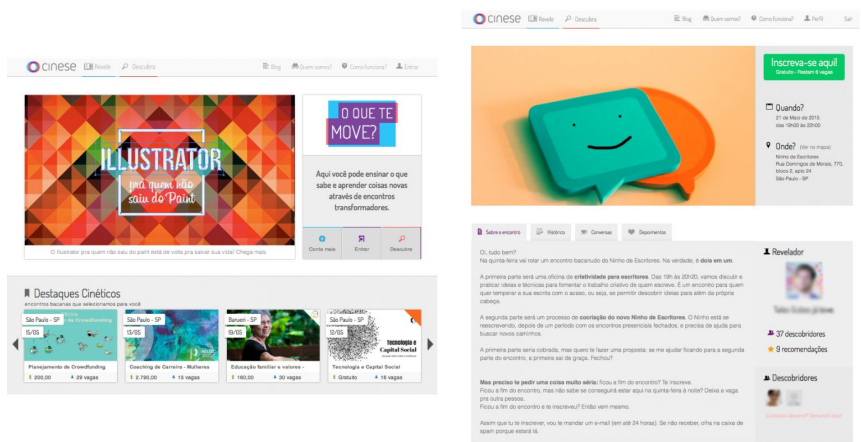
cinese Revele Descubra Blog Quem somos? Como funciona? Entrar

ILLUSTRATOR pra quem não saiu do Paint

O illustrator pra quem não saiu do paint está de volta pra salvar sua vida! Chega mais.

O QUE TE MOVE?

Aqui você pode ensinar o que sabe e aprender coisas novas através de encontros transformadores.

Conte mais Entrar Descubra

Destaques Cinéticos
encontros bacanas que selecionamos para você

São Paulo - SP 15/05 Planejamento de Crowdfunding $ 200,00 29 vagas

São Paulo - SP 13/05 Coaching de Carreira - Mulheres $ 2.790,00 15 vagas

Barueri - SP 19/05 Educação familiar e valores - $ 160,00 30 vagas

São Paulo - SP 12/05 Tecnologia e Capital Social Tecnologia e Capital Social Gratuito 18 vagas

cinese Revele Descubra Blog Quem somos? Como funciona? Perfil Sair

Inscreva-se aqui! Gratuito - Restam 6 vagas

Quando? 21 de Maio de 2015 das 19h00 às 20h00

Onde? (Ver no mapa) Ninho de Escritores Rua Domingos de Morais, 770, bloco 2, apto 24 São Paulo - SP

Sobre o encontro Histórico Conversas Depoimentos

Oi, tudo bem?
Na quinta-feira vai rolar um encontro bacanudo do Ninho de Escritores. Na verdade, é dois em um.

A primeira parte será uma oficina de criatividade para escritores. Das 19h às 20h30, vamos discutir e praticar ideias e técnicas para fomentar o trabalho criativo de quem escreve. É um encontro para quem quer temperar a sua escrita com o acaso, ou seja, se permitir descobrir ideias para além da própria cabeça.

A segunda parte será um processo de cocriação do novo Ninho de Escritores. O Ninho está se reescrevendo, depois de um período com os encontros presenciais fechados, e precisa de ajuda para buscar novos caminhos.

A primeira parte seria cobrada, mas quero te fazer uma proposta: se me ajudar ficando para a segunda parte do encontro, a primeira sai de graça. Fechou?

Mas preciso te pedir uma coisa muito séria: ficou a fim do encontro? Te inscreve.
Ficou a fim do encontro, mas não sabe se conseguirá estar aqui na quinta-feira à noite? Deixa a vaga pra outra pessoa.
Ficou a fim do encontro e te inscreveu? Então vem mesmo.

Assim que tu te inscrever, vou te mandar um e-mail (em até 24 horas). Se não receber, olha na caixa de spam porque estará lá.

Revelador
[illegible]
37 descobridores
9 recomendações

Descobridores
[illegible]